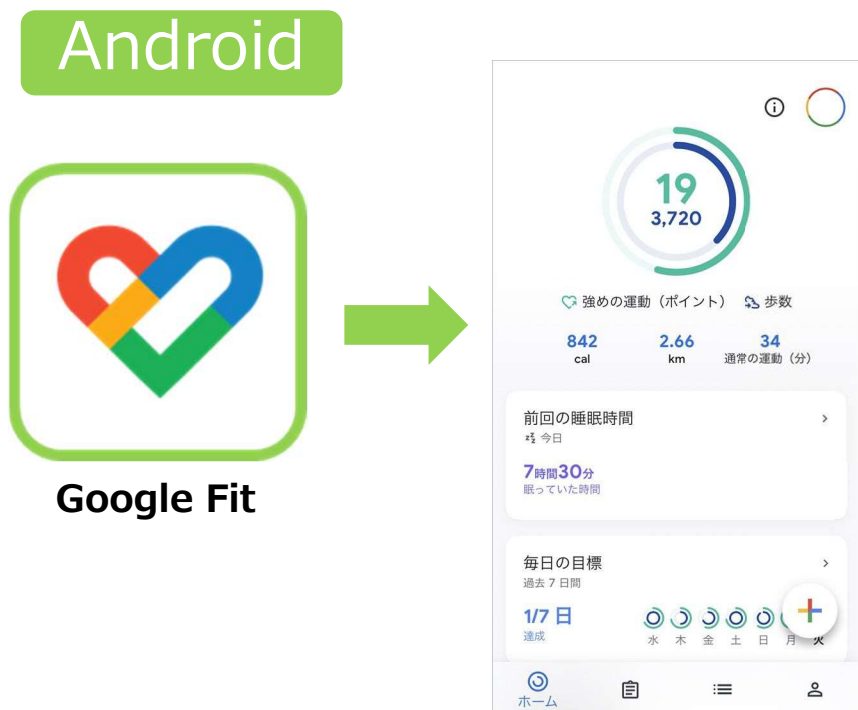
Android

Google Fit

19
3,720

強めの運動（ポイント） 歩数

842
cal

2.66
km

34
通常の運動（分）

前回の睡眠時間
今日

7時間30分
眠っていた時間

毎日の目標
過去 7 日間

1/7 日
達成

水 木 金 土 日 月 火

ホーム